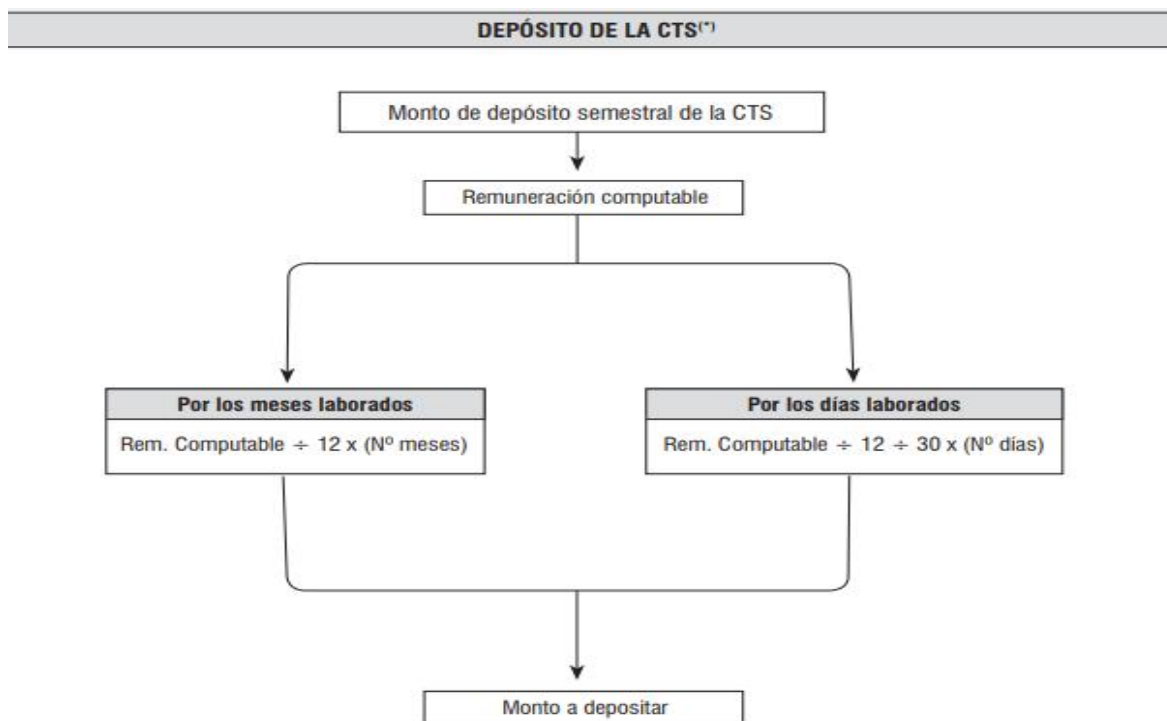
DEPÓSITO DE LA CTS$^{(*)}$

Monto de depósito semestral de la CTS

Remuneración computable

Por los meses laborados

Rem. Computable ÷ 12 x (Nº meses)

Por los días laborados

Rem. Computable ÷ 12 ÷ 30 x (Nº días)

Monto a depositar